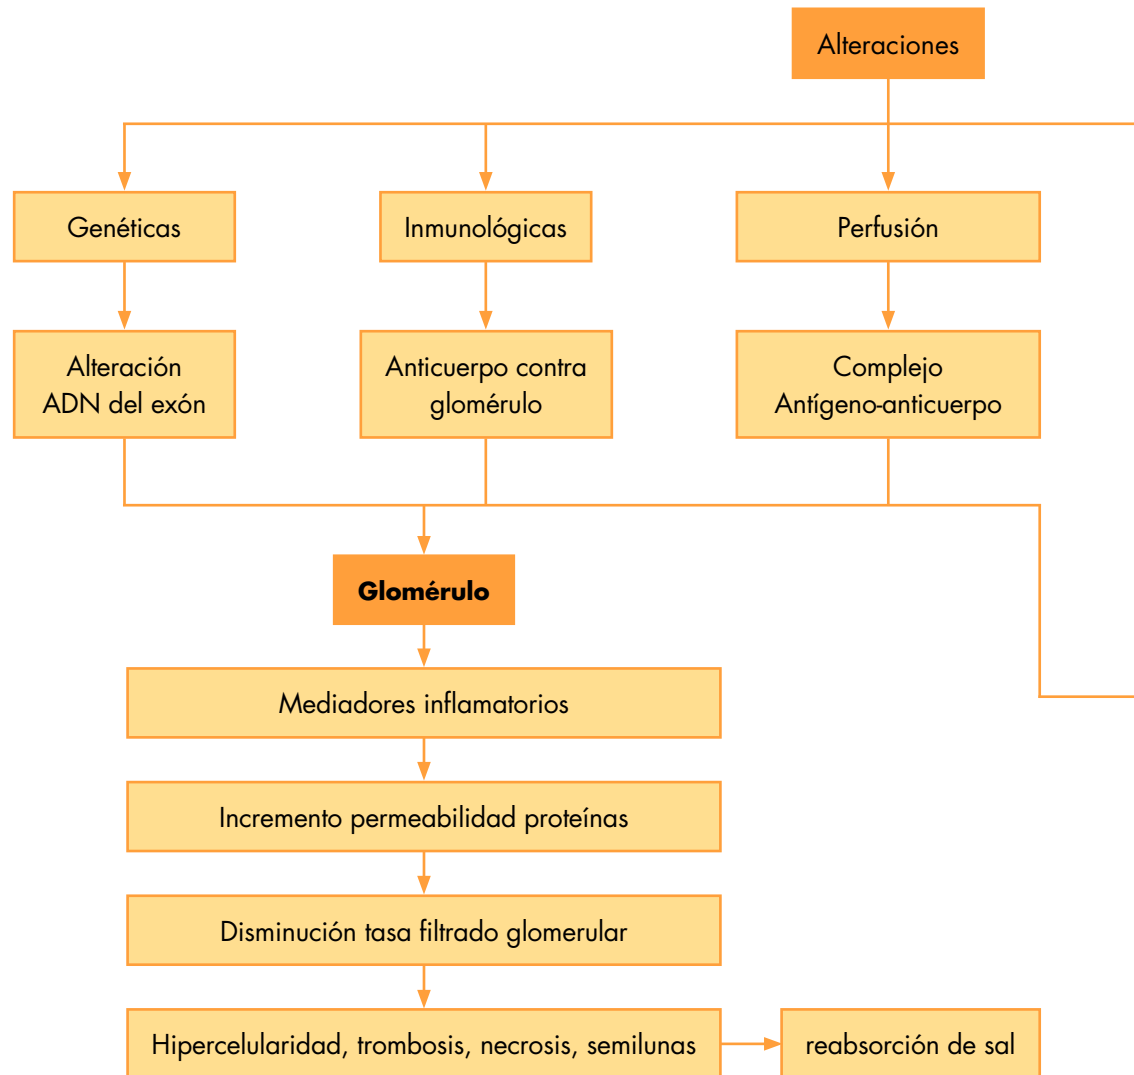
Alteraciones

Genéticas

Inmunológicas

Perfusión

Alteración ADN del exón

Anticuerpo contra glomérulo

Complejo Antígeno-anticuerpo

Glomérulo

Mediadores inflamatorios

Incremento permeabilidad proteínas

Disminución tasa filtrado glomerular

Hipercelularidad, trombosis, necrosis, semilunas

reabsorción de sal